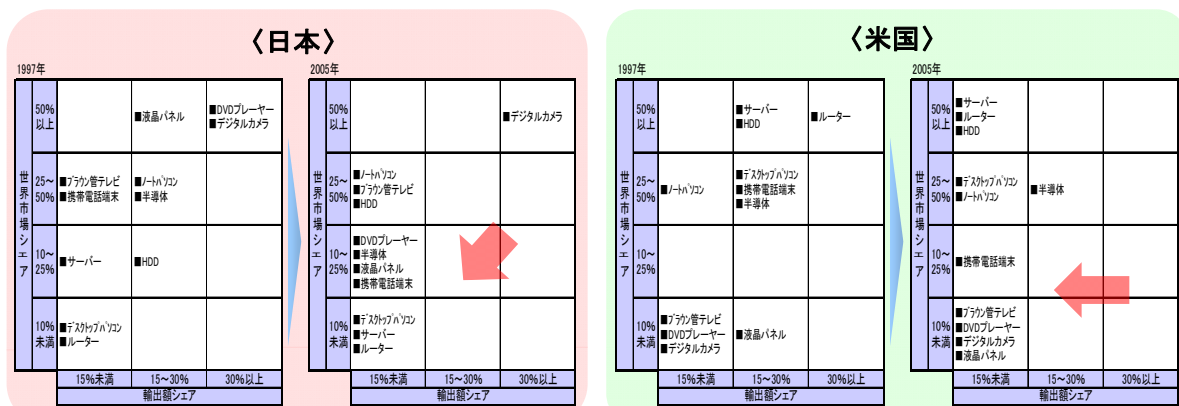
〈日本〉

1997年

| 世界市場シェア | | | | |
|---|---|---|---|---|
| | 50%以上 | | ■液晶パネル | ■DVDプレーヤー ■デジタルカメラ |
| | 25～50% | ■ブラウン管テレビ ■携帯電話端末 | ■ノートパソコン ■半導体 | |
| | 10～25% | ■サーバー | ■HDD | |
| | 10%未満 | ■デスクトップパソコン ■ルーター | | |
| | | 15%未満 | 15～30% | 30%以上 |
| | | 輸出額シェア | | |

2005年

| 世界市場シェア | | | | |
|---|---|---|---|---|
| | 50%以上 | | | ■デジタルカメラ |
| | 25～50% | ■ノートパソコン ■ブラウン管テレビ ■HDD | | |
| | 10～25% | ■DVDプレーヤー ■半導体 ■液晶パネル ■携帯電話端末 | | |
| | 10%未満 | ■デスクトップパソコン ■サーバー ■ルーター | | |
| | | 15%未満 | 15～30% | 30%以上 |
| | | 輸出額シェア | | |

〈米国〉

1997年

| 世界市場シェア | | | | |
|---|---|---|---|---|
| | 50%以上 | | ■サーバー ■HDD | ■ルーター |
| | 25～50% | ■ノートパソコン | ■デスクトップパソコン ■携帯電話端末 ■半導体 | |
| | 10～25% | | | |
| | 10%未満 | ■ブラウン管テレビ ■DVDプレーヤー ■デジタルカメラ | ■液晶パネル | |
| | | 15%未満 | 15～30% | 30%以上 |
| | | 輸出額シェア | | |

2005年

| 世界市場シェア | | | | |
|---|---|---|---|---|
| | 50%以上 | ■サーバー ■ルーター ■HDD | | |
| | 25～50% | ■デスクトップパソコン ■ノートパソコン | ■半導体 | |
| | 10～25% | ■携帯電話端末 | | |
| | 10%未満 | ■ブラウン管テレビ ■DVDプレーヤー ■デジタルカメラ ■液晶パネル | | |
| | | 15%未満 | 15～30% | 30%以上 |
| | | 輸出額シェア | | |